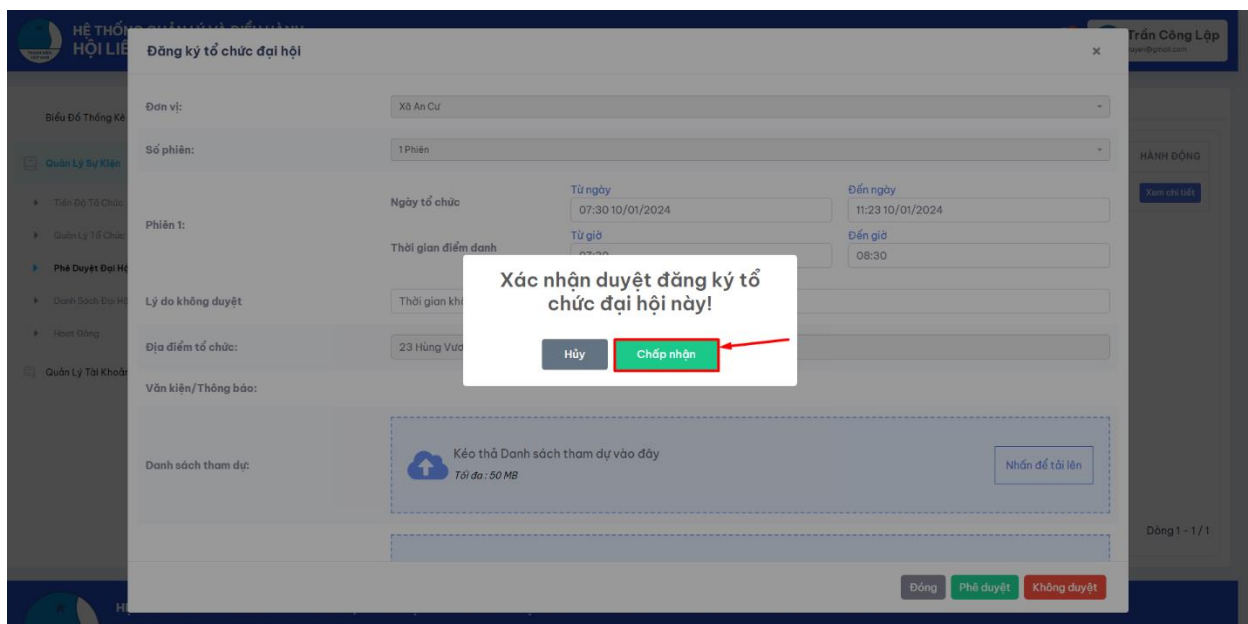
HỆ THỐNG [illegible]
HỘI LIÊ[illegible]

Trần Công Lập
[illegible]@gmail.com

Biểu Đồ Thống Kê
Quản Lý Sự Kiện
Tiến Độ Tổ Chức
Quản Lý Tổ Chức
Phê Duyệt Đại Hộ
Danh Sách Đại Hộ
Hoạt Động
Quản Lý Tài Khoản

HÀNH ĐỘNG
Xem chi tiết
Dòng 1 - 1 / 1

Đăng ký tổ chức đại hội
×

Đơn vị: Xã An Cư
Số phiên: 1 Phiên
Phiên 1:
Ngày tổ chức
Từ ngày 07:30 10/01/2024
Đến ngày 11:23 10/01/2024
Thời gian điểm danh
Từ giờ 07:30
Đến giờ 08:30
Lý do không duyệt: Thời gian khô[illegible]
Địa điểm tổ chức: 23 Hùng Vươ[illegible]
Văn kiện/Thông báo:
Danh sách tham dự:
Kéo thả Danh sách tham dự vào đây
Tối đa : 50 MB
Nhấn để tải lên

Đóng
Phê duyệt
Không duyệt

Xác nhận duyệt đăng ký tổ chức đại hội này!
Hủy
Chấp nhận